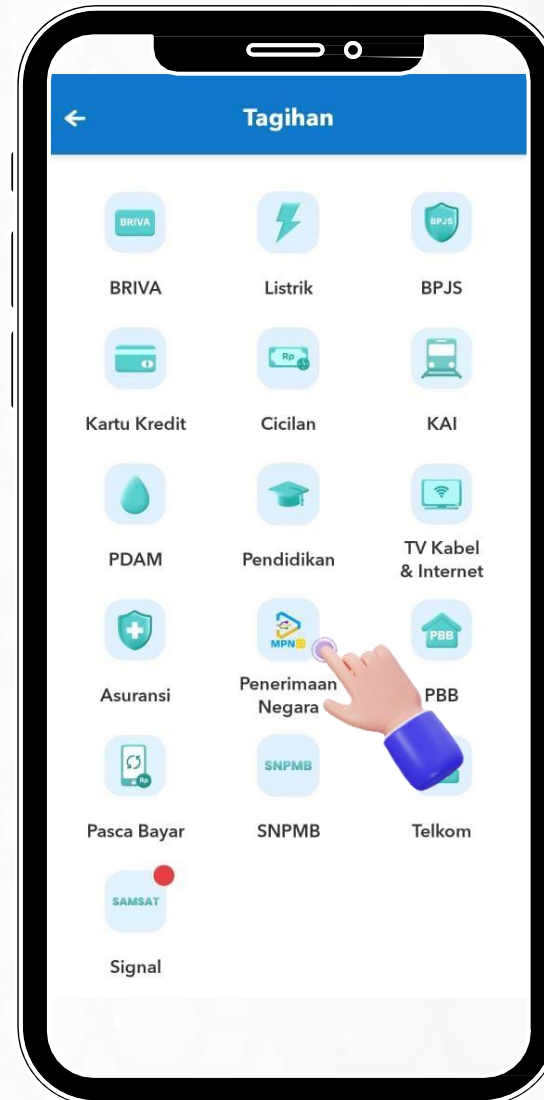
Tagihan

BRIVA
BRIVA

BPJS
Listrik

BPJS

Rp
Kartu Kredit

Cicilan

KAI

PDAM

Pendidikan

TV Kabel & Internet

MPN
Asuransi

Penerimaan Negara

PBB
PBB

Rp
Pasca Bayar

SNPMB
SNPMB

Telkom

SAMSAT
Signal